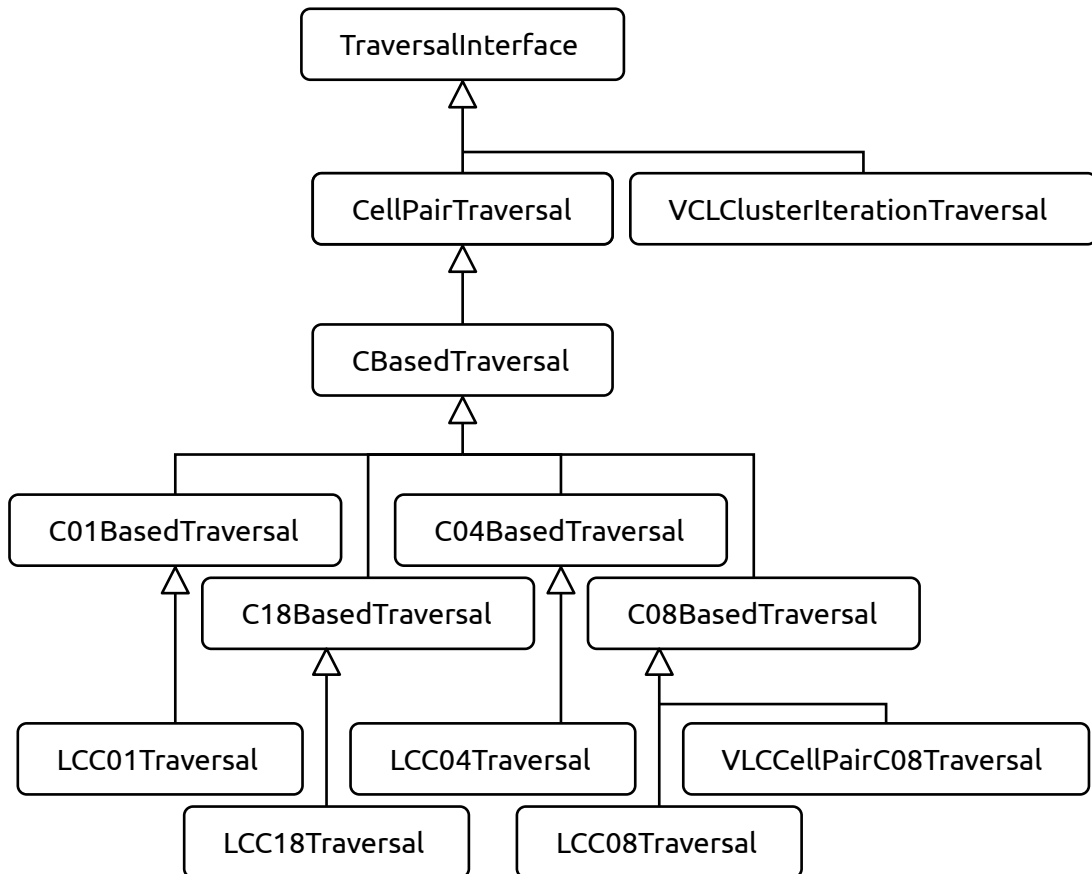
TraversalInterface

CellPairTraversal

VCLClusterIterationTraversal

CBasedTraversal

C01BasedTraversal

C04BasedTraversal

C18BasedTraversal

C08BasedTraversal

LCC01Traversal

LCC04Traversal

VLCCellPairC08Traversal

LCC18Traversal

LCC08Traversal